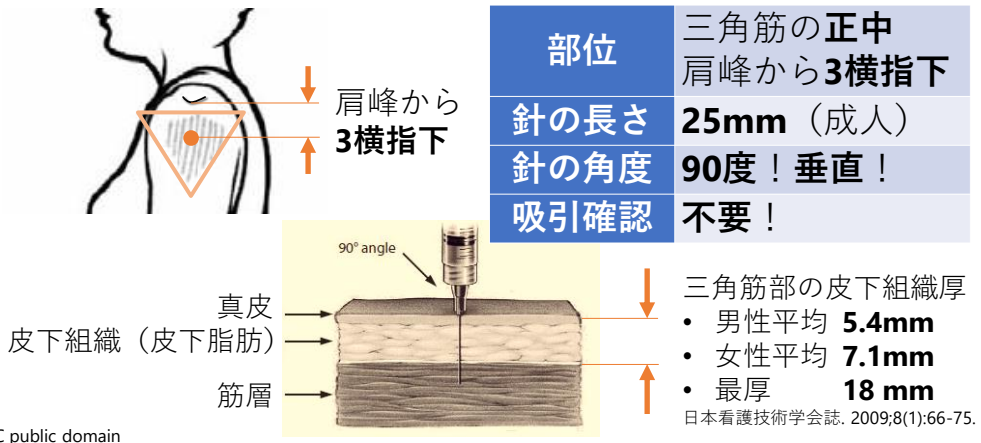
肩峰から
3横指下

| 部位 | 三角筋の正中 肩峰から3横指下 |
|---|---|
| 針の長さ | 25mm（成人） |
| 針の角度 | 90度！垂直！ |
| 吸引確認 | 不要！ |

90° angle

真皮
皮下組織（皮下脂肪）
筋層

三角筋部の皮下組織厚
• 男性平均 5.4mm
• 女性平均 7.1mm
• 最厚 18 mm
日本看護技術学会誌. 2009;8(1):66-75.

C public domain